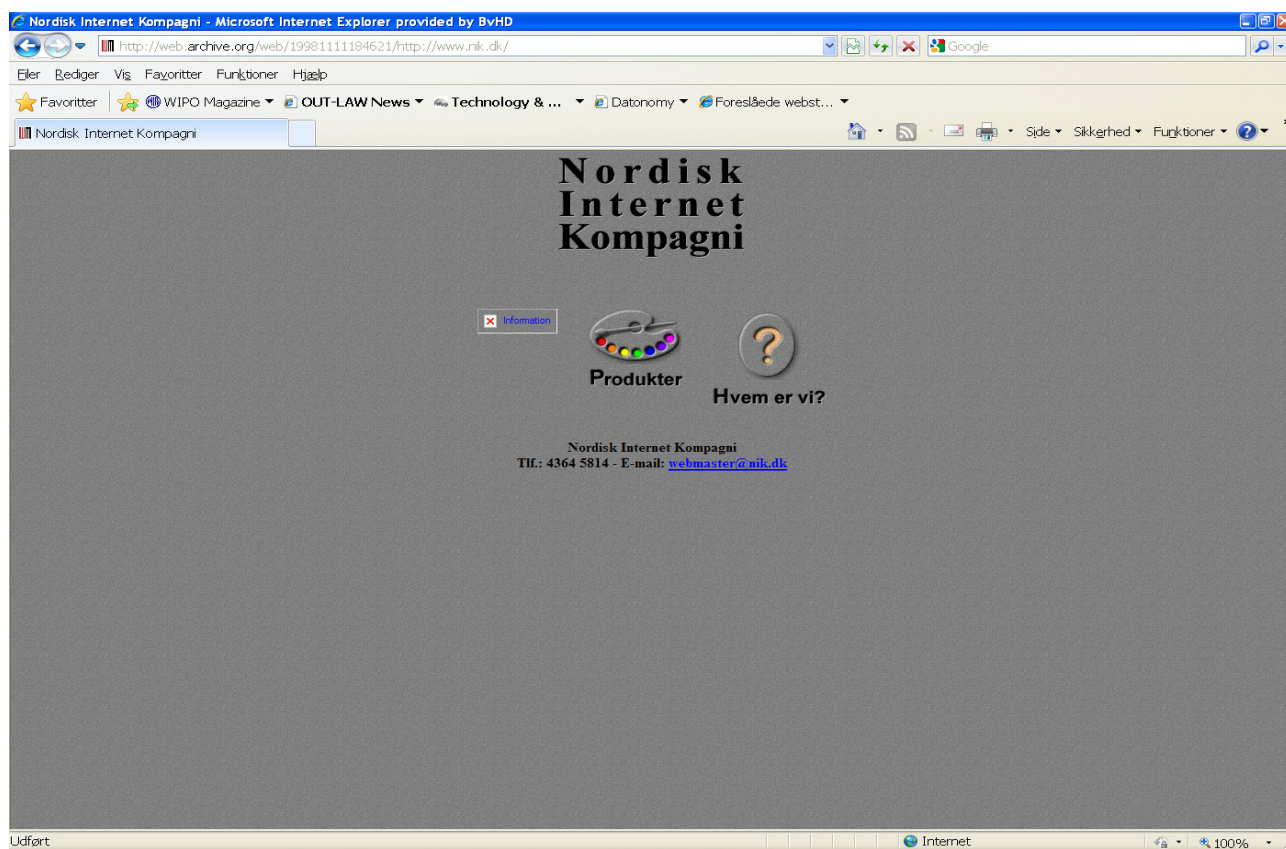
Nordisk Internet Kompagni - Microsoft Internet Explorer provided by BvHD

http://web.archive.org/web/19981111184621/http://www.nik.dk/

Google

Filer Rediger Vis Favoritter Funktioner Hjælp

Favoritter WIPO Magazine OUT-LAW News Technology & ... Datonomy Foreslåede webst...

Nordisk Internet Kompagni

Side Sikkerhed Funktioner

Nordisk
Internet
Kompagni

Information

Produkter

Hvem er vi?

Nordisk Internet Kompagni
Tlf.: 4364 5814 - E-mail: webmaster@nik.dk

Udført

Internet

100%